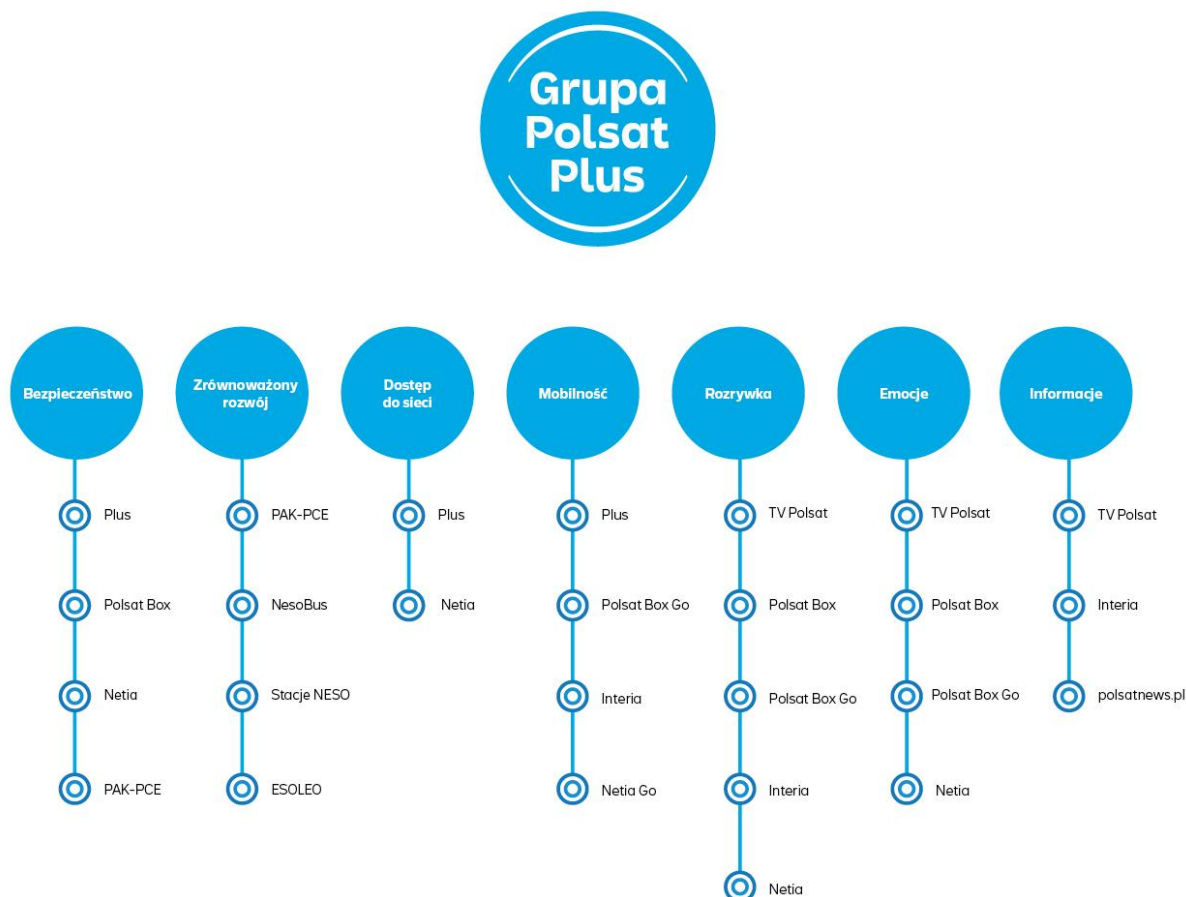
Grupa Polsat Plus

Bezpieczeństwo
Plus
Polsat Box
Netia
PAK-PCE

Zrównoważony rozwój
PAK-PCE
NesoBus
Stacje NESO
ESOLEO

Dostęp do sieci
Plus
Netia

Mobilność
Plus
Polsat Box Go
Interia
Netia Go

Rozrywka
TV Polsat
Polsat Box
Polsat Box Go
Interia
Netia

Emocje
TV Polsat
Polsat Box
Polsat Box Go
Netia

Informacje
TV Polsat
Interia
polsatnews.pl